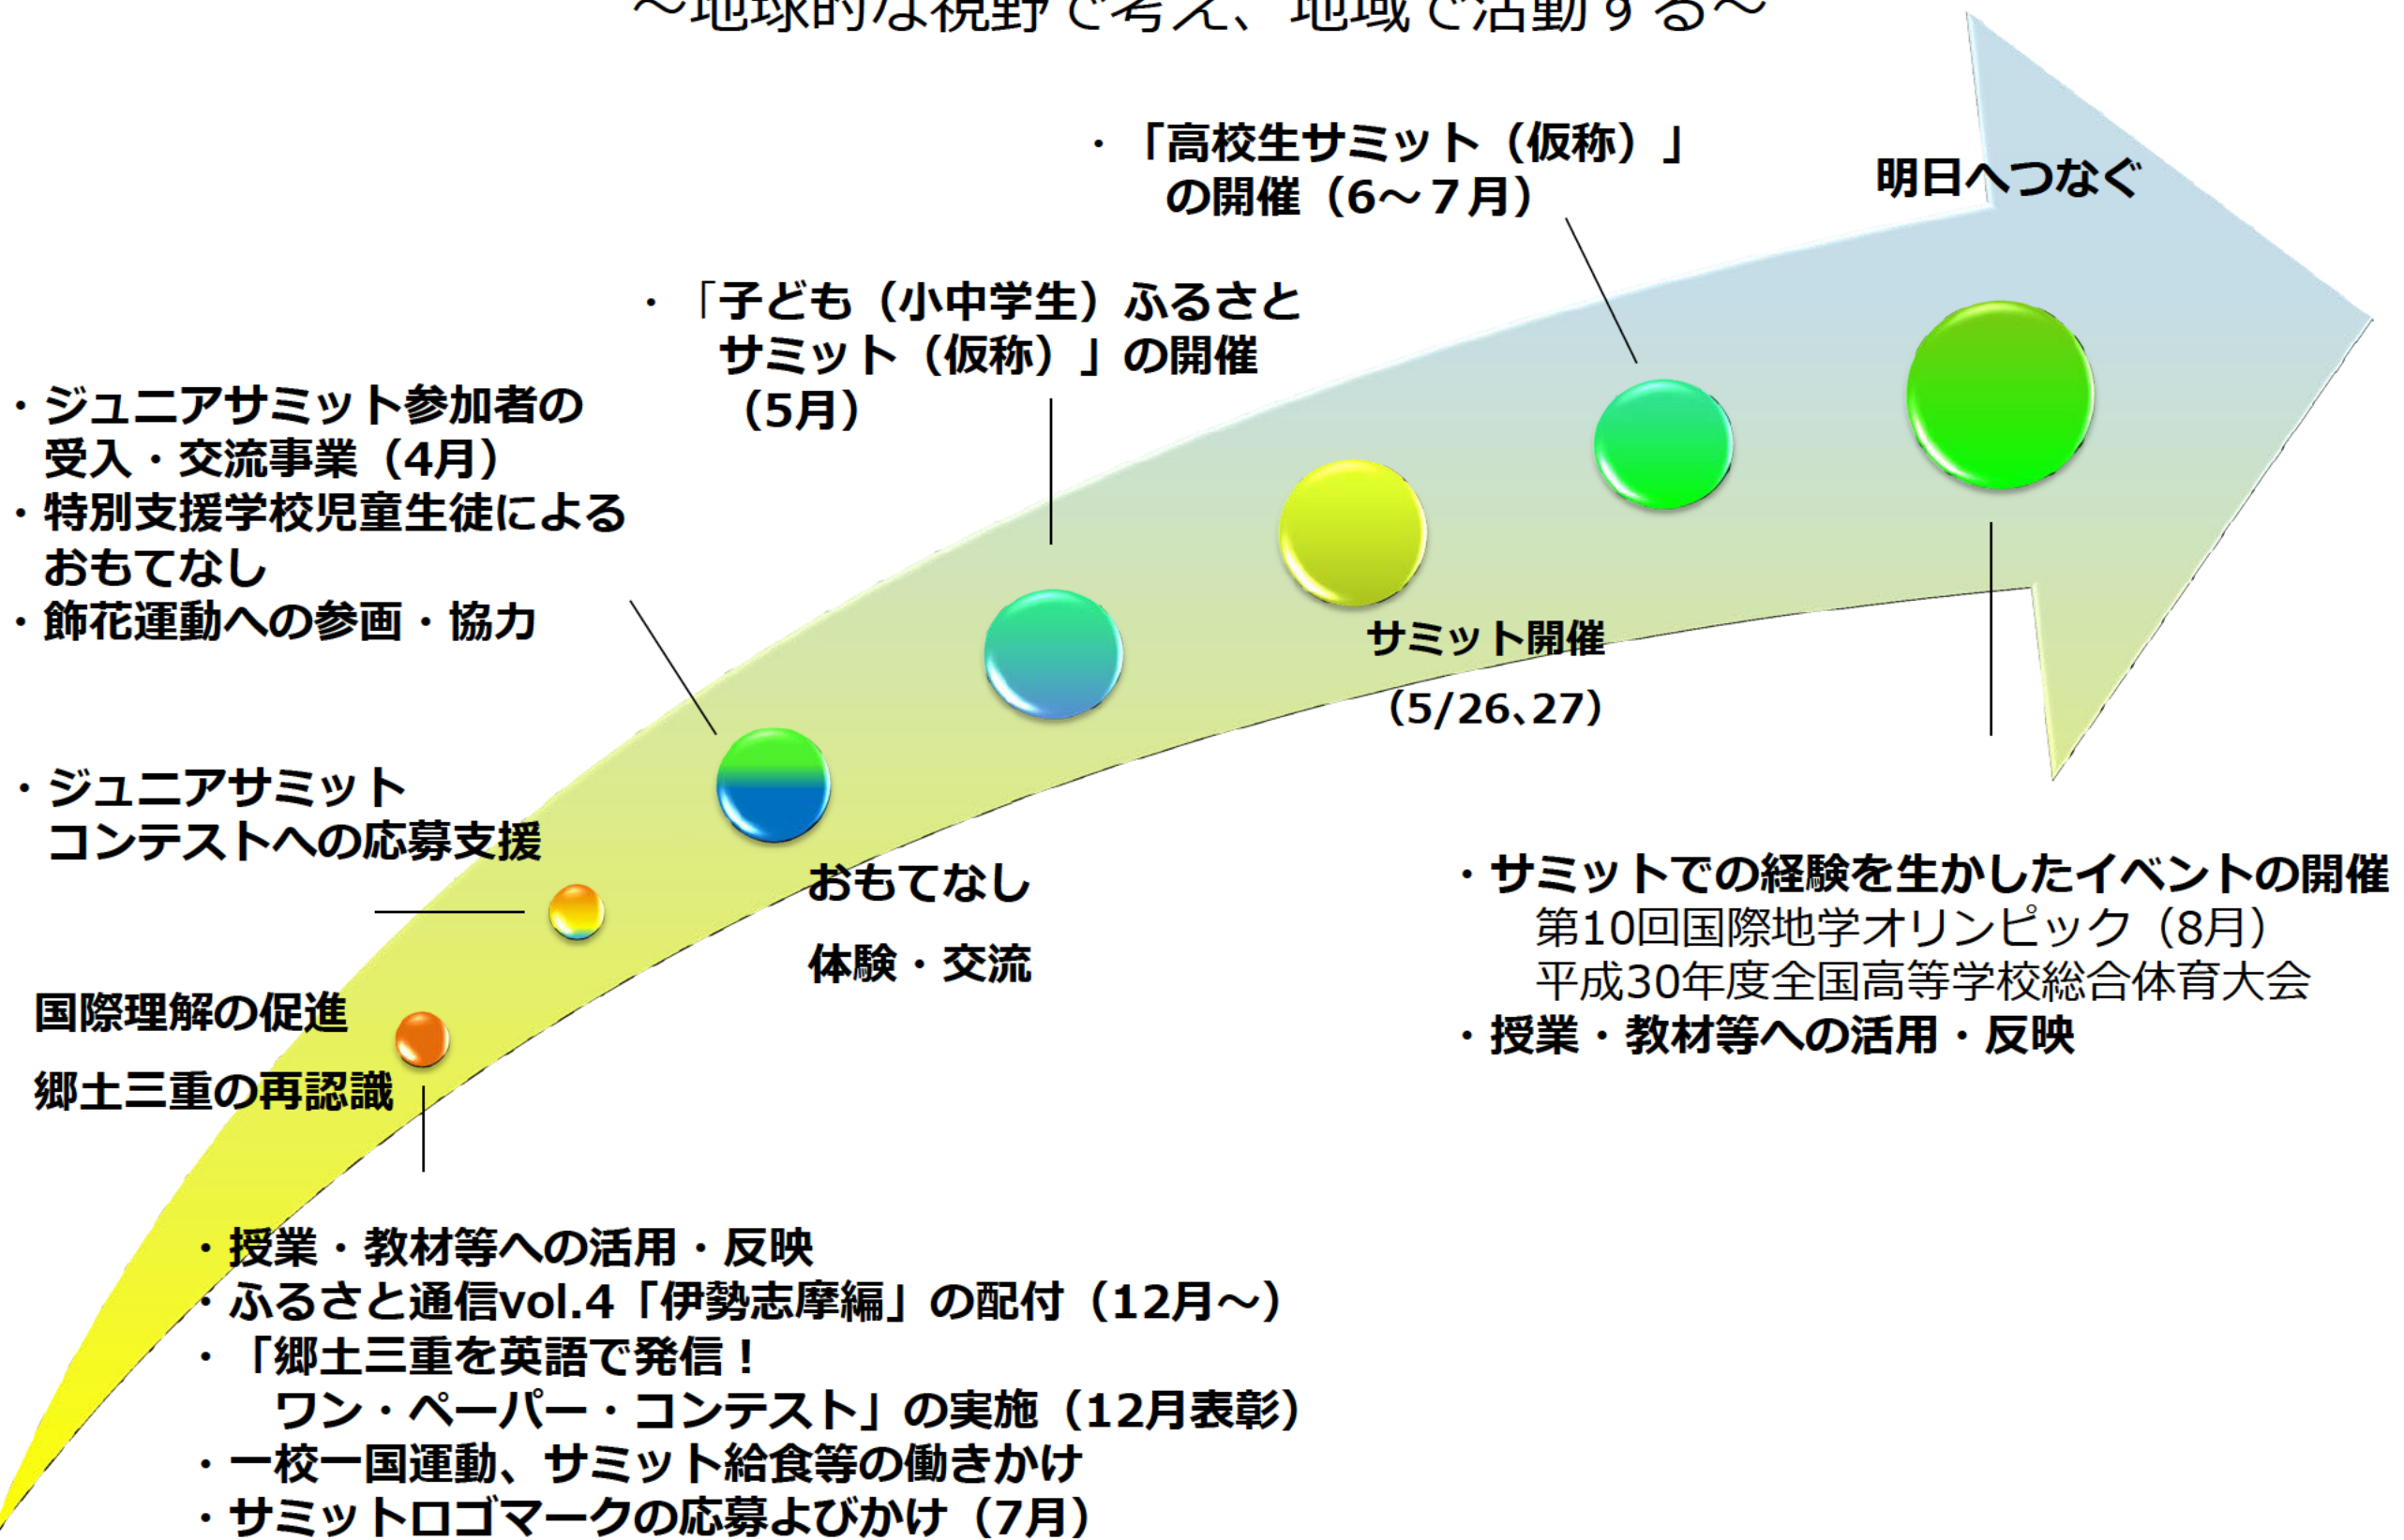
～地球的な視野で考え、地域で活動する～

・「高校生サミット（仮称）」の開催（6～7月）

明日へつなぐ

・「子ども（小中学生）ふるさとサミット（仮称）」の開催（5月）

・ジュニアサミット参加者の受入・交流事業（4月）
・特別支援学校児童生徒によるおもてなし
・飾花運動への参画・協力

サミット開催

（5/26､27）

・ジュニアサミットコンテストへの応募支援

おもてなし

体験・交流

・サミットでの経験を生かしたイベントの開催
第10回国際地学オリンピック（8月）
平成30年度全国高等学校総合体育大会
・授業・教材等への活用・反映

国際理解の促進

郷土三重の再認識

・授業・教材等への活用・反映
・ふるさと通信vol.4「伊勢志摩編」の配付（12月～）
・「郷土三重を英語で発信！ワン・ペーパー・コンテスト」の実施（12月表彰）
・一校一国運動、サミット給食等の働きかけ
・サミットロゴマークの応募よびかけ（7月）